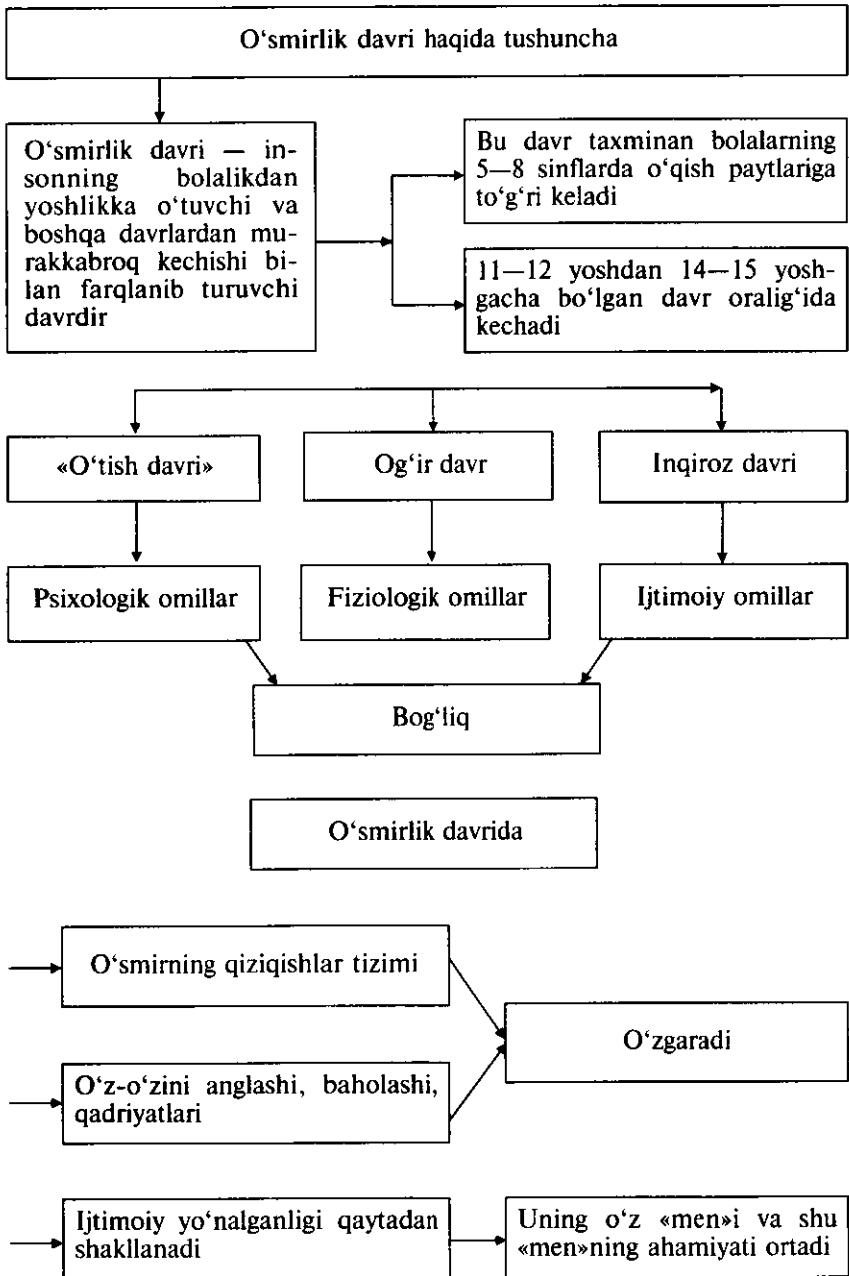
O‘smirlik davri haqida tushuncha

O‘smirlik davri — insonning bolalikdan yoshlikka o‘tuvchi va boshqa davrlardan murakkabroq kechishi bilan farqlanib turuvchi davrdir

Bu davr taxminan bolalarning 5—8 sinflarda o‘qish paytlariga to‘g‘ri keladi

11—12 yoshdan 14—15 yoshgacha bo‘lgan davr oralig‘ida kechadi

«O‘tish davri»

Og‘ir davr

Inqiroz davri

Psixologik omillar

Fiziologik omillar

Ijtimoiy omillar

Bog‘liq

O‘smirlik davrida

O‘smirning qiziqishlar tizimi

O‘z-o‘zini anglashi, baholashi, qadriyatlari

O‘zgaradi

Ijtimoiy yo‘nalganligi qaytadan shakllanadi

Uning o‘z «men»i va shu «men»ning ahamiyati ortadi